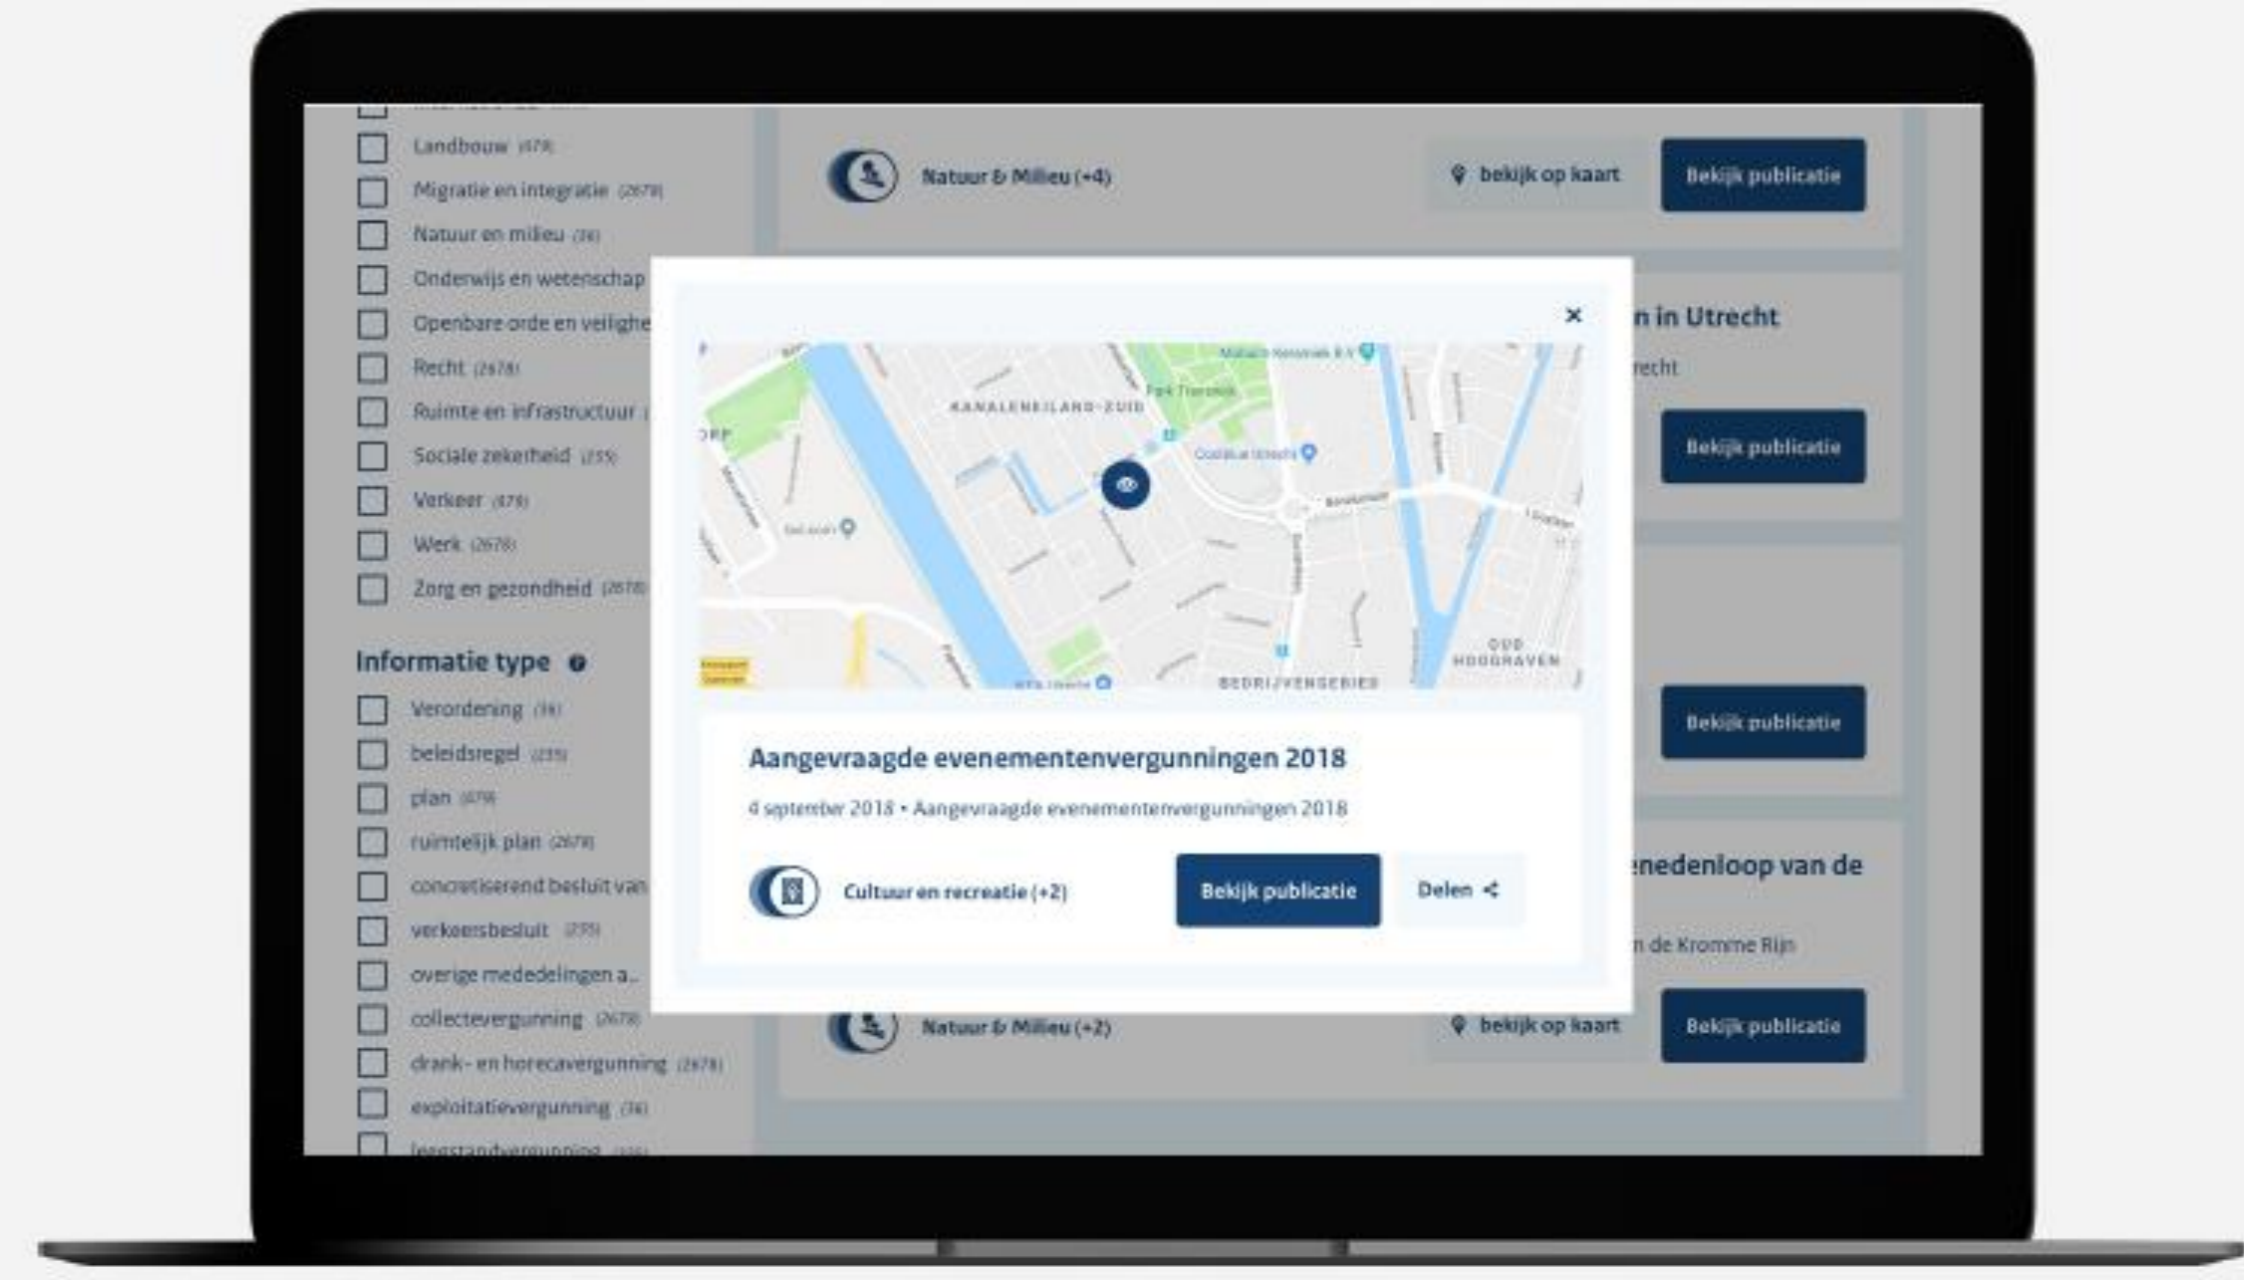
Landbouw (479)
Migratie en integratie (2678)
Natuur en milieu (36)
Onderwijs en wetenschap
Openbare orde en veilighe
Recht (2678)
Ruimte en infrastructuur
Sociale zekerheid (235)
Verkeer (479)
Werk (2678)
Zorg en gezondheid (2678)

Informatie type

Verordening (36)
beleidsregel (235)
plan (479)
ruimtelijk plan (2678)
concretiserend besluit van
verkeersbesluit (235)
overige mededelingen a...
collectevergunning (2678)
drank- en horecavergunning (2678)
exploitatievergunning (36)
leegstandvergunning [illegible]

Natuur & Milieu (+4)
bekijk op kaart
Bekijk publicatie

n in Utrecht
recht
Bekijk publicatie

Bekijk publicatie

enedenloop van de
n de Kromme Rijn

Natuur & Milieu (+2)
bekijk op kaart
Bekijk publicatie

×

KANALENEILAND-ZUID
Park Transwijk
OUD HOOGRAVEN
BEDRIJVENGEBIED

Aangevraagde evenementenvergunningen 2018

4 september 2018 • Aangevraagde evenementenvergunningen 2018

Cultuur en recreatie (+2)
Bekijk publicatie
Delen